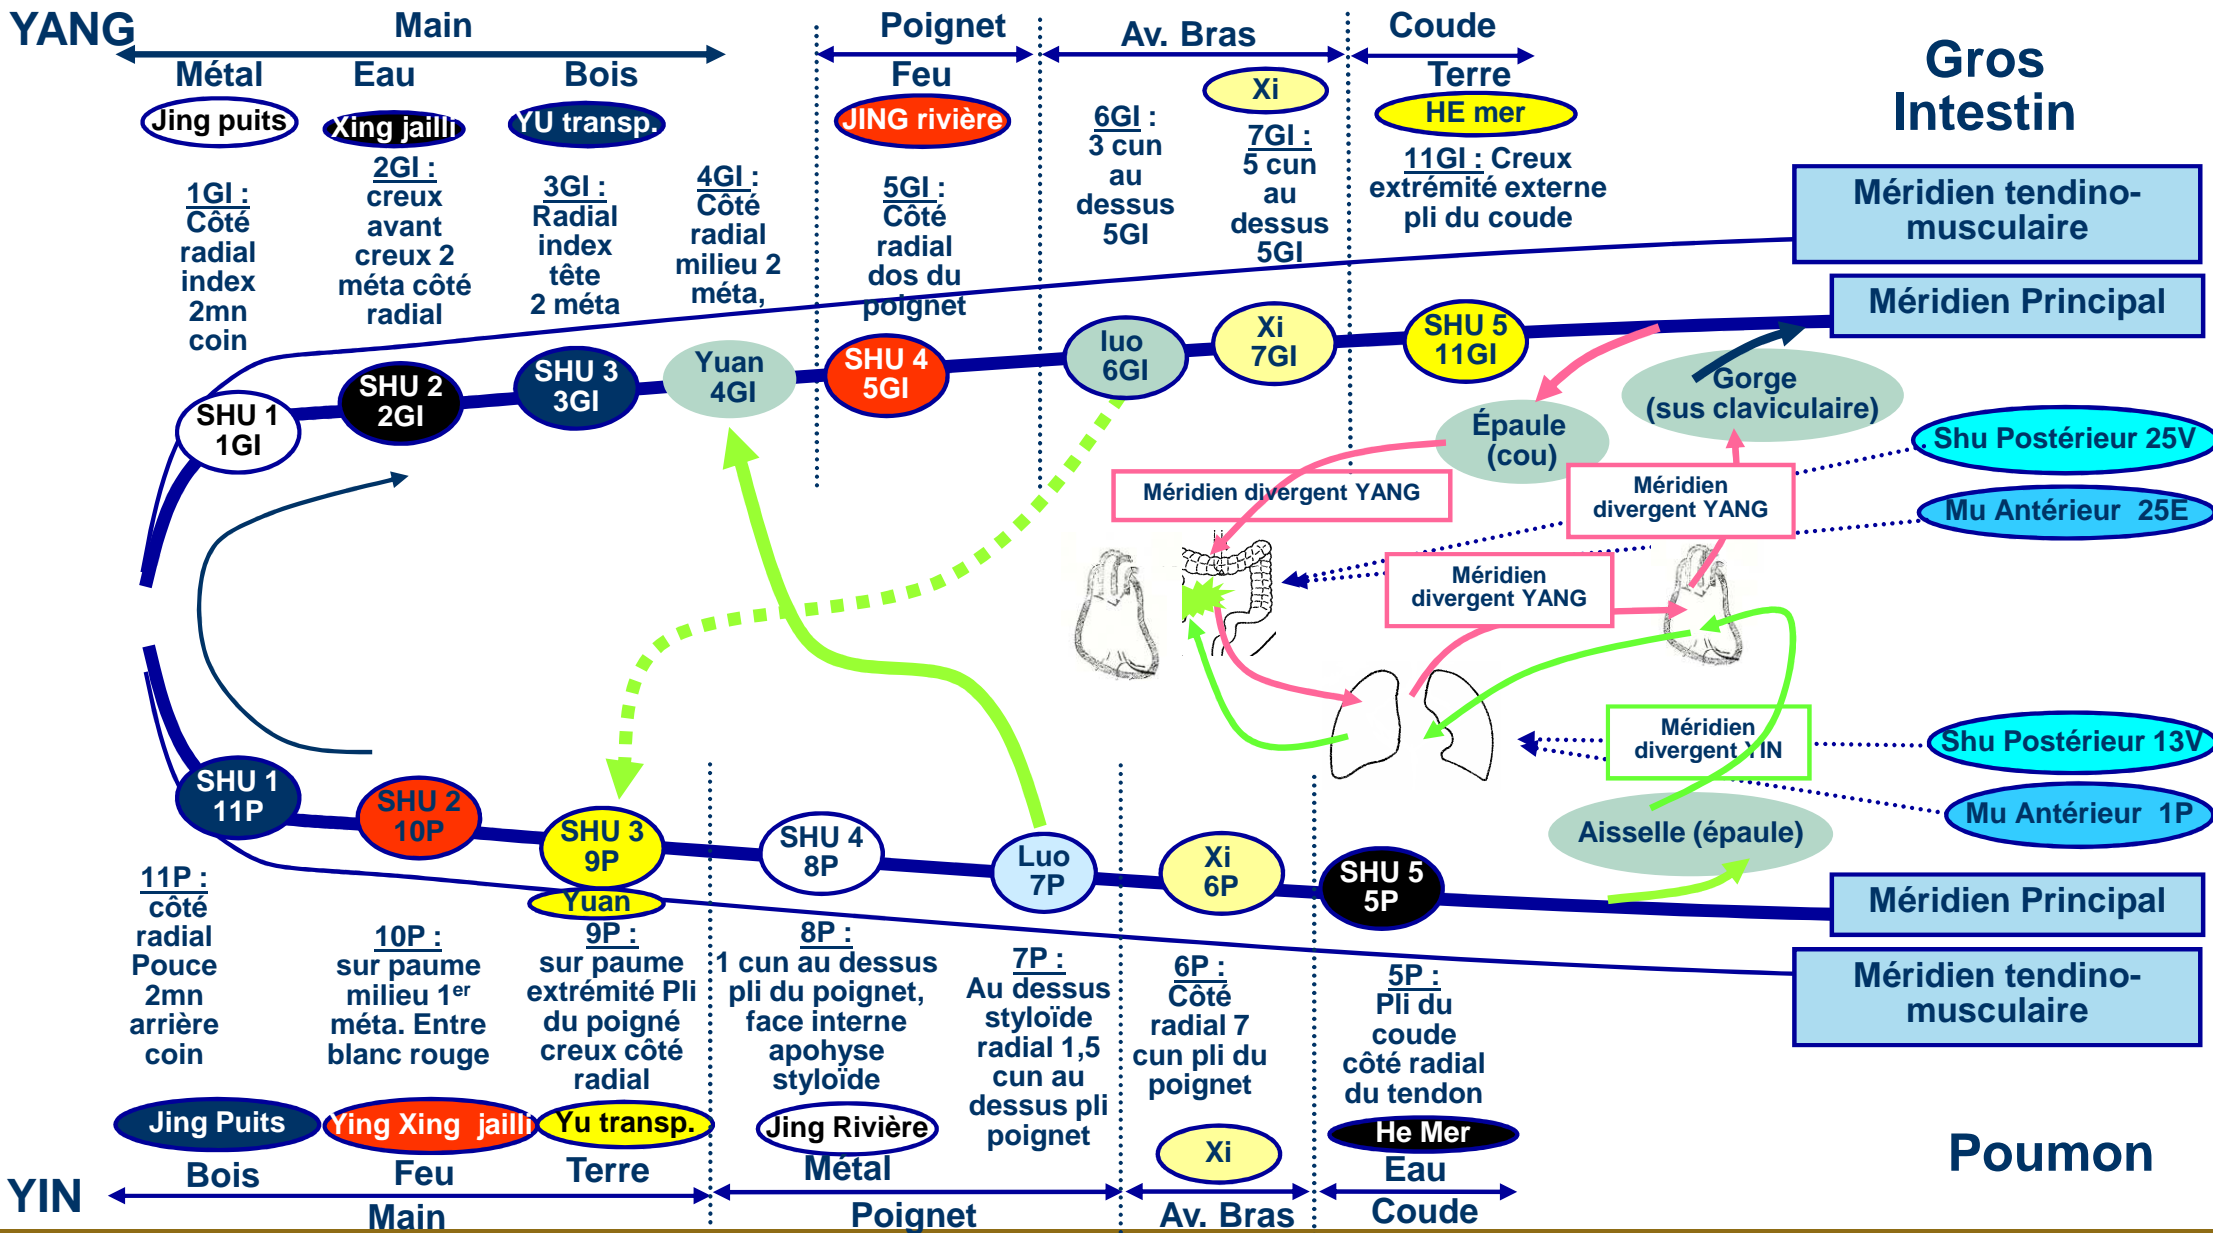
YANG
Main
Poignet
Av. Bras
Coude
Gros Intestin

Métal
Eau
Bois
Feu
Terre

Jing puits
Xing jailli
YU transp.
JING rivière
Xi
HE mer

1GI : Côté radial index 2mn coin
2GI : creux avant creux 2 méta côté radial
3GI : Radial index tête 2 méta
4GI : Côté radial milieu 2 méta,
5GI : Côté radial dos du poignet
6GI : 3 cun au dessus 5GI
7GI : 5 cun au dessus 5GI
11GI : Creux extrémité externe pli du coude

Méridien tendino-musculaire
Méridien Principal

SHU 1 1GI
SHU 2 2GI
SHU 3 3GI
Yuan 4GI
SHU 4 5GI
luo 6GI
Xi 7GI
SHU 5 11GI

Gorge (sus claviculaire)
Épaule (cou)
Shu Postérieur 25V
Mu Antérieur 25E
Méridien divergent YANG
Méridien divergent YANG
Méridien divergent YANG
Méridien divergent YIN
Shu Postérieur 13V
Mu Antérieur 1P
Aisselle (épaule)

SHU 1 11P
SHU 2 10P
SHU 3 9P
Yuan
SHU 4 8P
Luo 7P
Xi 6P
SHU 5 5P

Méridien Principal
Méridien tendino-musculaire

11P : côté radial Pouce 2mn arrière coin
10P : sur paume milieu 1$^{er}$ méta. Entre blanc rouge
9P : sur paume extrémité Pli du poigné creux côté radial
8P : 1 cun au dessus pli du poignet, face interne apophyse styloïde
7P : Au dessus styloïde radial 1,5 cun au dessus pli poignet
6P : Côté radial 7 cun pli du poignet
5P : Pli du coude côté radial du tendon

Jing Puits
Ying Xing jailli
Yu transp.
Jing Rivière
Xi
He Mer

Bois
Feu
Terre
Métal
Eau

Poumon

YIN
Main
Poignet
Av. Bras
Coude